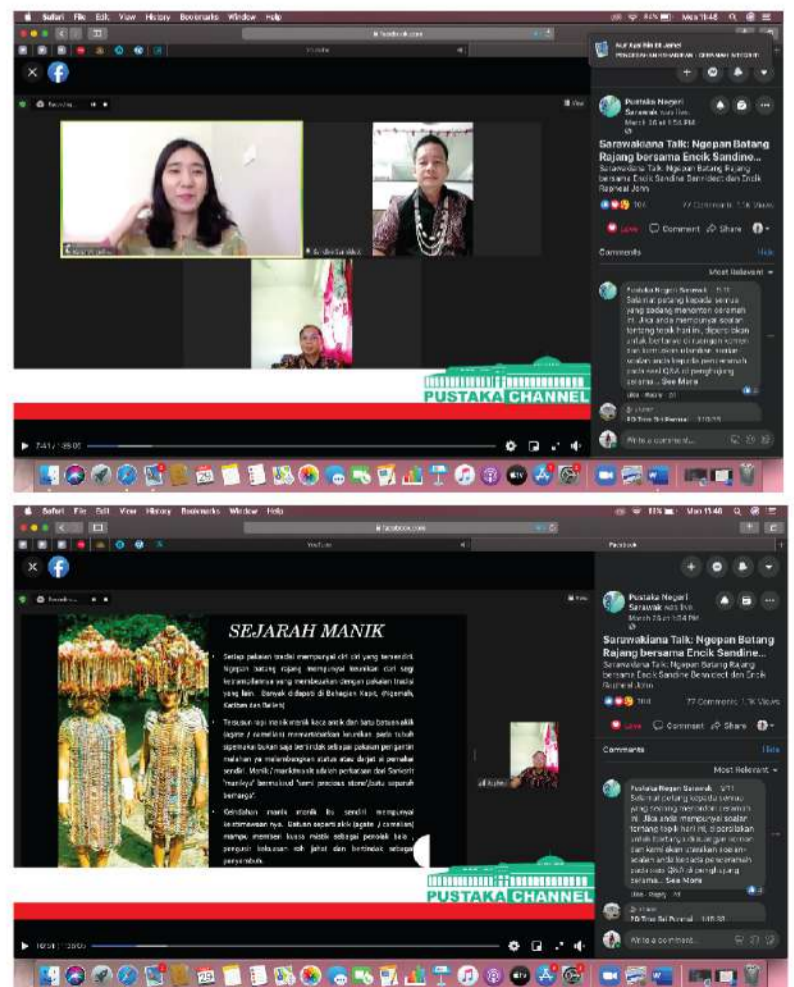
Safari File Edit View History Bookmarks Window Help

facebook.com

Pustaka Negeri Sarawak was live.
March 26 at 1:54 PM

Sarawakiana Talk: Ngepan Batang Rajang bersama Encik Sandine...

Sarawakiana Talk: Ngepan Batang Rajang bersama Encik Sandine Benn-dect dan Encik Rapheal John

104 77 Comments 1.1K Views

Love Comment Share

Comments Hide

Most Relevant

Pustaka Negeri Sarawak
Selamat petang kepada semua yang sedang menonton ceramah ini. Jika anda mempunyai soalan tentang topik hari ini, diperlukan untak bertanya di ruangan komen dan kami akan utarakan soalan-soalan anda kepada penceramah pada sesi Q&A di penghujung ceramah... See More

Like Reply

Write a comment...

PUSTAKA CHANNEL

7:41 / 1:35:00

Safari File Edit View History Bookmarks Window Help

facebook.com

YouTube

Facebook

SEJARAH MANIK

• Setiap pakaian tradisi mempunyai ciri-ciri yang tersendiri. Ngepan batang rajang mempunyai keunikan dari segi keistimewaannya yang membezakan dengan pakaian tradisi yang lain. Banyak didapati di Bahagian Kapit, (Ngemah, Katibas dan Baleh)

• Tenunan tapi manik-manik kaca antik dan batu berserakik (agate / carnelian) menampilkan keunikan pada tubuh si pemakai bukan saja bertindak sebagai pakaian pengantin malahan ya melambangkan status atau darjat si pemakai sendiri. Manik / manikmanik adalah perkataan dari Sanskrit 'maniya' bermaksud 'semi precious stone'/batu separuh berharga'.

• Gelaran manik-manik itu sendiri mempunyai keistimewaan nya. Batuan seperti alkit (agate / carnelian) mampu memberi kuasa mistik sebagai pendinding atau pengusir kekuasaan roh jahat dan bertindak sebagai penyembuh.

PUSTAKA CHANNEL

Pustaka Negeri Sarawak was live.
March 26 at 1:54 PM

Sarawakiana Talk: Ngepan Batang Rajang bersama Encik Sandine...

Sarawakiana Talk: Ngepan Batang Rajang bersama Encik Sandine Benn-dect dan Encik Rapheal John

104 77 Comments 1.1K Views

Love Comment Share

Comments Hide

Most Relevant

Pustaka Negeri Sarawak
Selamat petang kepada semua yang sedang menonton ceramah ini. Jika anda mempunyai soalan tentang topik hari ini, diperlukan untak bertanya di ruangan komen dan kami akan utarakan soalan-soalan anda kepada penceramah pada sesi Q&A di penghujung ceramah... See More

Like Reply

Write a comment...